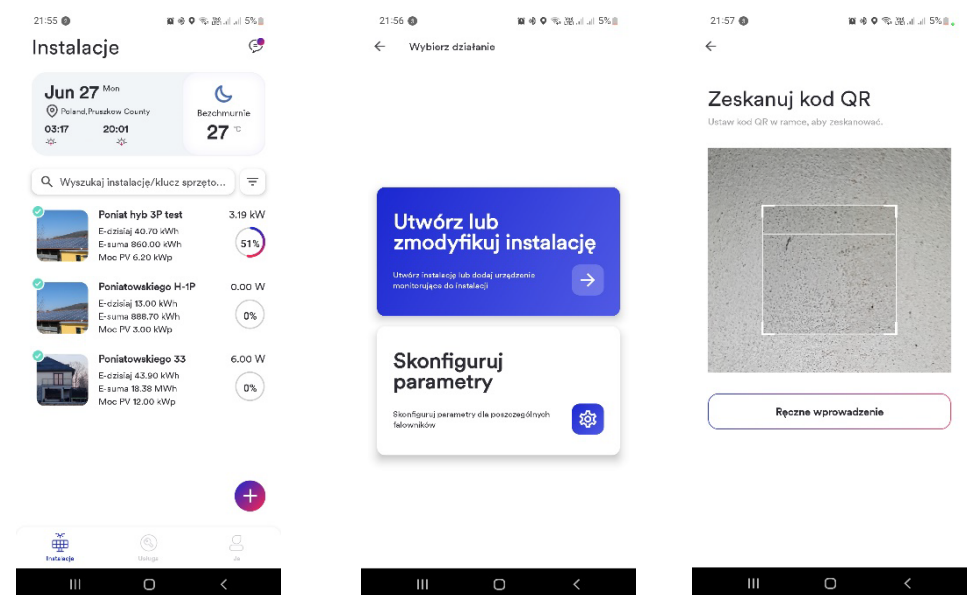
21:55 5%

Instalacje

Jun 27 Mon
Poland,Pruszkow County
03:17
20:01
Bezchmurnie
27 °C

Wyszukaj instalacje/klucz sprzęto...

Poniat hyb 3P test
E-dzisiaj 40.70 kWh
E-suma 860.00 kWh
Moc PV 6.20 kWp
3.19 kW
51%

Poniatowskiego H-1P
E-dzisiaj 13.00 kWh
E-suma 888.70 kWh
Moc PV 3.00 kWp
0.00 W
0%

Poniatowskiego 33
E-dzisiaj 43.90 kWh
E-suma 18.38 MWh
Moc PV 12.00 kWp
6.00 W
0%

Instalacje
Usługa
Ja

21:56 5%

Wybierz działanie

Utwórz lub zmodyfikuj instalację
Utwórz instalacje lub dodaj urządzenie monitorujące do instalacji

Skonfiguruj parametry
Skonfiguruj parametry dla poszczególnych falowników

21:57 5%

Zeskanuj kod QR
Ustaw kod QR w ramce, aby zeskanować.

Ręczne wprowadzenie